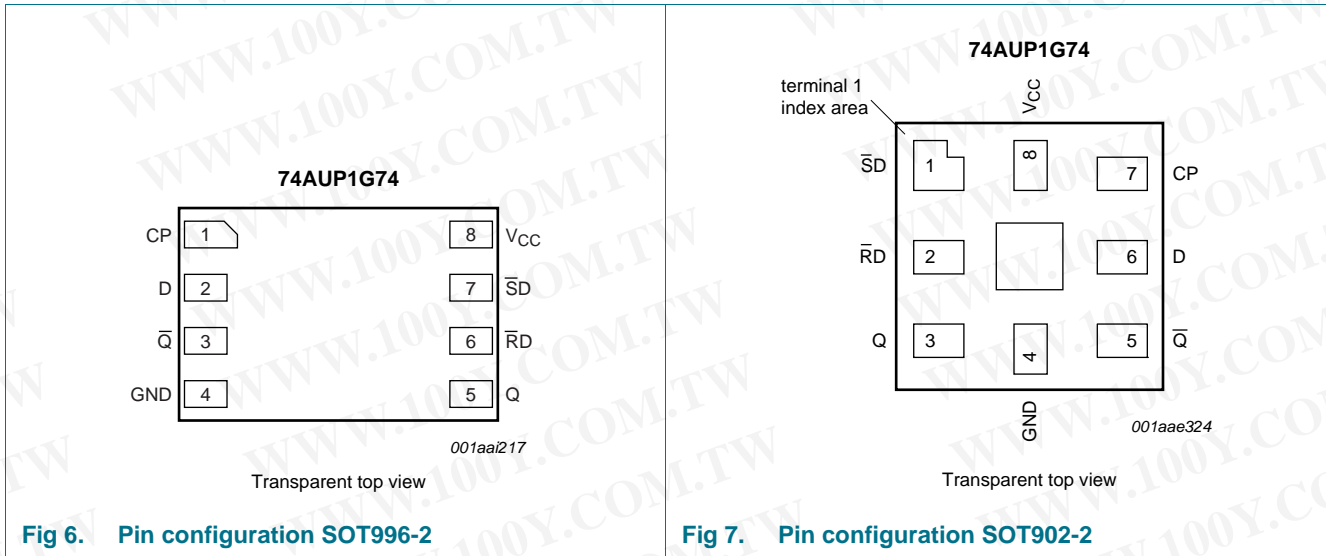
74AUP1G74

| | | | |
|---|---|---|---|
| CP | 1 | 8 | $V_{CC}$ |
| D | 2 | 7 | $\overline{SD}$ |
| $\overline{Q}$ | 3 | 6 | $\overline{RD}$ |
| GND | 4 | 5 | Q |

001aai217

Transparent top view

Fig 6. Pin configuration SOT996-2

74AUP1G74

terminal 1 index area

$V_{CC}$

$\overline{SD}$ 1 8 7 CP

$\overline{RD}$ 2 6 D

Q 3 4 5 $\overline{Q}$

GND

001aae324

Transparent top view

Fig 7. Pin configuration SOT902-2

WWW.100Y.COM.TW